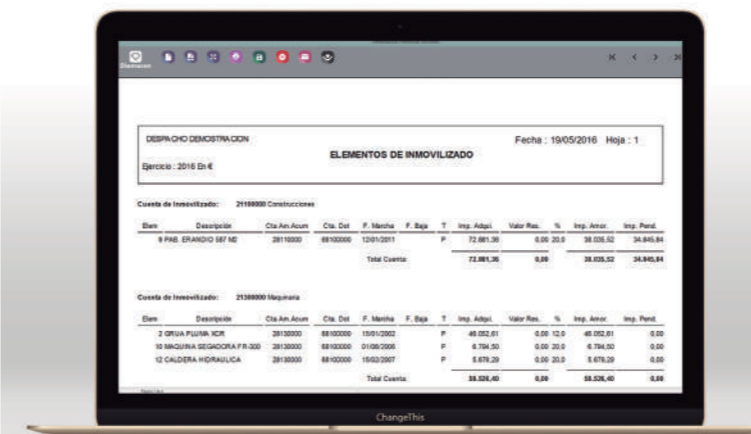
Diseñador

DESPACHO DEMOSTRACION

ELEMENTOS DE INMOVILIZADO

Fecha : 19/05/2016 Hoja : 1

Ejercicio : 2016 En €

Cuenta de Inmovilizado: 21100000 Construcciones

| Elem | Descripción | Cta.Am.Acum | Cta. Dot | F. Marcha | F. Baja | T | Imp. Adqui. | Valor Res. | % | Imp. Amor. | Imp. Pend. |
|---|---|---|---|---|---|---|---|---|---|---|---|
| 6 | PAB. ERANDIO 587 M2 | 28110000 | 68100000 | 12/01/2011 | | P | 72.881,36 | 0,00 | 20,0 | 38.035,52 | 34.845,84 |
| | | | | Total Cuenta: | | | 72.881,36 | 0,00 | | 38.035,52 | 34.845,84 |

Cuenta de Inmovilizado: 21300000 Maquinaria

| Elem | Descripción | Cta.Am.Acum | Cta. Dot | F. Marcha | F. Baja | T | Imp. Adqui. | Valor Res. | % | Imp. Amor. | Imp. Pend. |
|---|---|---|---|---|---|---|---|---|---|---|---|
| 2 | GRUA PLUMA XCR | 28130000 | 68100000 | 15/01/2002 | | P | 46.052,61 | 0,00 | 12,0 | 46.052,61 | 0,00 |
| 10 | MAQUINA SEGADORA FR-300 | 28130000 | 68100000 | 01/06/2005 | | P | 6.794,50 | 0,00 | 20,0 | 6.794,50 | 0,00 |
| 12 | CALDERA HIDRAULICA | 28130000 | 68100000 | 15/02/2007 | | P | 5.679,29 | 0,00 | 20,0 | 5.679,29 | 0,00 |
| | | | | Total Cuenta: | | | 58.526,40 | 0,00 | | 58.526,40 | 0,00 |

ChangeThis